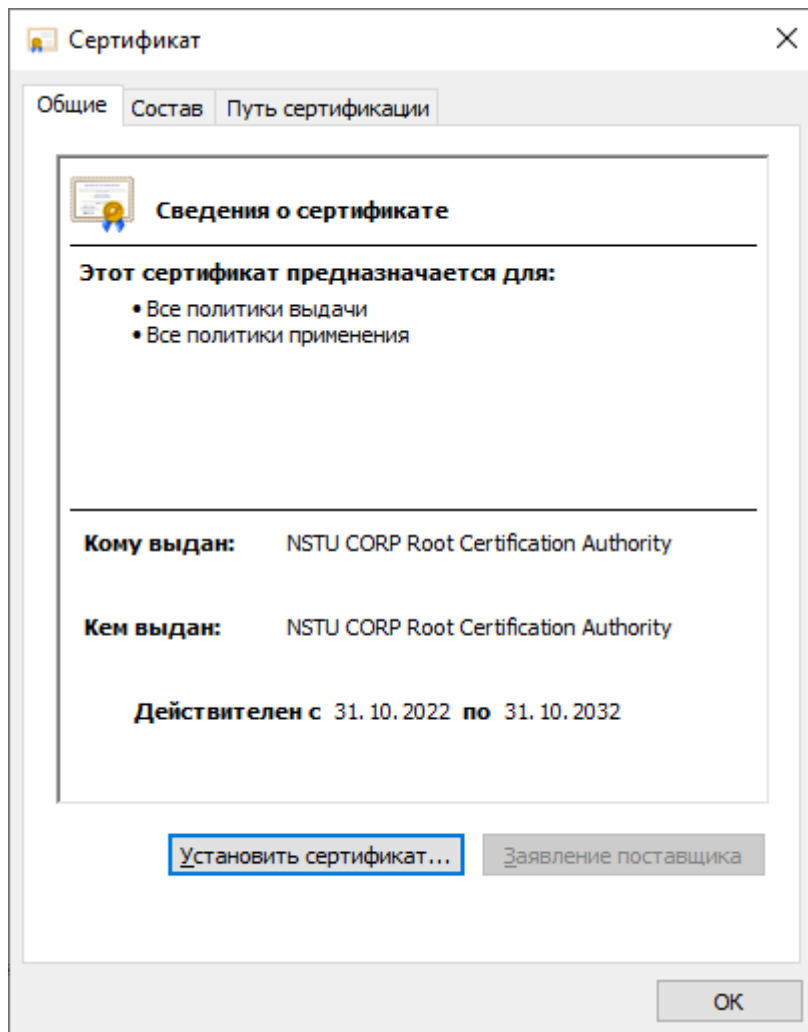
Сертификат

×

Общие | Состав | Путь сертификации

Сведения о сертификате

Этот сертификат предназначается для:

• Все политики выдачи
• Все политики применения

Кому выдан: NSTU CORP Root Certification Authority

Кем выдан: NSTU CORP Root Certification Authority

Действителен с 31. 10. 2022 по 31. 10. 2032

Установить сертификат...

Заявление поставщика

OK